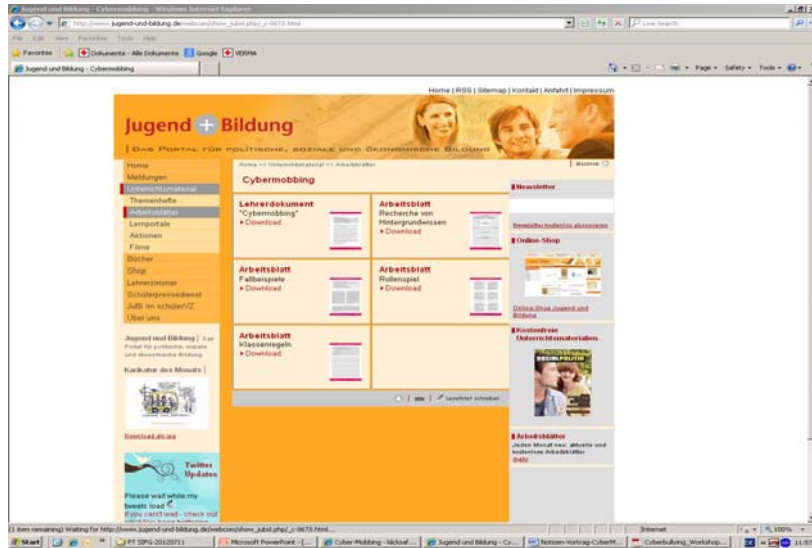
Jugend und Bildung - Cybermobbing - Windows Internet Explorer

http://www.jugend-und-bildung.de/webcom/show_jubid.php/_c-8673.html

Live Search

File Edit View Favorites Tools Help

Favorites | Dokumente - Alle Dokumente | Google | VERMA

Jugend und Bildung - Cybermobbing

Page | Safety | Tools

Home | RSS | Sitemap | Kontakt | Anfahrt | Impressum

Jugend + Bildung

Das Portal für politische, soziale und ökonomische Bildung

Home
Meldungen
Unterrichtsmaterial
Themenhefte
Arbeitsblätter
Lernportale
Aktionen
Filme
Bücher
Shop
Lehrerzimmer
Schülerpressedienst
JuBi im schülerVZ
Über uns

Jugend und Bildung | Das Portal für politische, soziale und ökonomische Bildung

Karikatur des Monats |

Download als jpg

Twitter Updates

Please wait while my tweets load
If you can't wait - check out what I've been twittering

Home >> Unterrichtsmaterial >> Arbeitsblätter

Suche

Cybermobbing

Lehrerdokument
"Cybermobbing"
Download

Arbeitsblatt
Recherche von Hintergrundwissen
Download

Arbeitsblatt
Fallbeispiele
Download

Arbeitsblatt
Rollenspiel
Download

Arbeitsblatt
Klassenregeln
Download

Leserbrief schreiben

Newsletter

Newsletter kostenlos abonnieren

Online-Shop

Online-Shop Jugend und Bildung

Kostenfreie Unterrichtsmaterialien

Arbeitsblätter
Jeden Monat neu: aktuelle und kostenlose Arbeitsblätter
mehr

(1 item remaining) Waiting for http://www.jugend-und-bildung.de/webcom/show_jubid.php/_c-8673.html...

Internet | 100%

Start | PT SIPG-20120711 | Microsoft PowerPoint - [... | Cyber-Mobbing - klicksaf... | Jugend und Bildung - Cy... | Notizen-Vortrag-CyberM... | Cyberbullying_Workshop... | 11:57